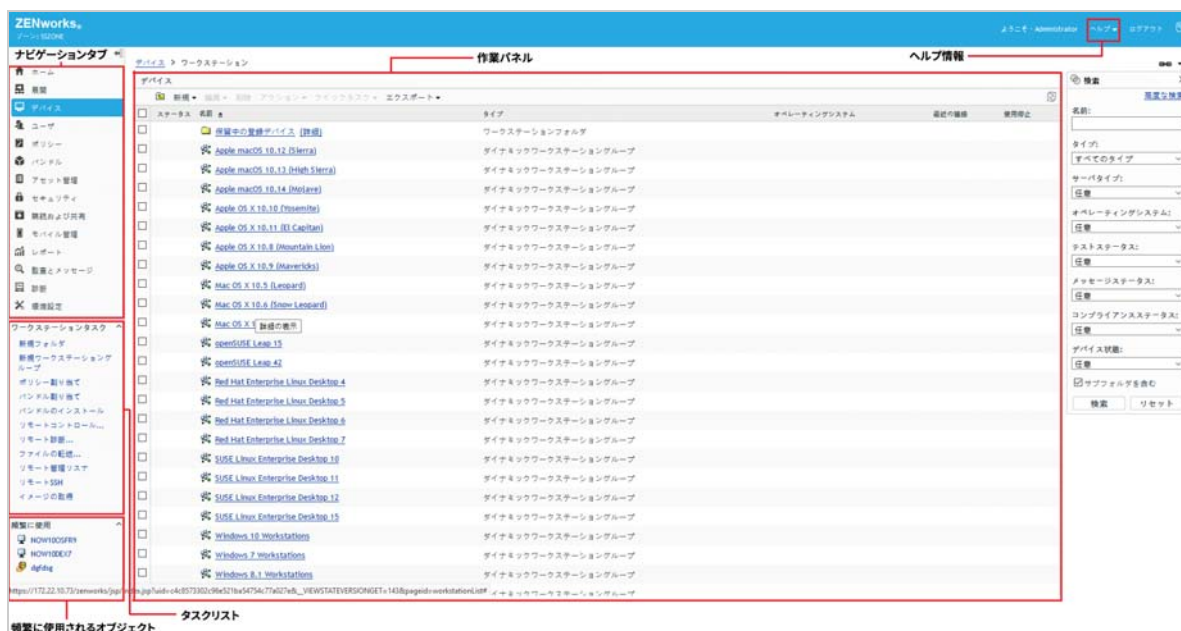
ZENworks
ゾーン: SSZONE

ようこそ - Administrator　ヘルプ▾　ログアウト

ナビゲーションタブ　作業パネル　ヘルプ情報

デバイス > ワークステーション

ホーム
展開
デバイス
ユーザ
ポリシー
バンドル
アセット管理
セキュリティ
隔離および共有
モバイル管理
レポート
監査とメッセージ
診断
環境設定

ワークステーションタスク
新規フォルダ
新規ワークステーショングループ
ポリシー割り当て
バンドル割り当て
バンドルのインストール
リモートコントロール...
リモート診断...
ファイルの転送...
リモート管理リスナ
リモートSSH
イメージの取得

頻繁に使用
NOW10OSFR9
NOW10DEX7
dgfdsg

デバイス
新規▾　編集▾　削除　アクション▾　クイックタスク▾　エクスポート▾

| ステータス | 名前 | タイプ | オペレーティングシステム | 最終の接続 | 使用停止 |
|---|---|---|---|---|---|
| | 保留中の登録デバイス (詳細) | ワークステーションフォルダ | | | |
| | Apple macOS 10.12 (Sierra) | ダイナミックワークステーショングループ | | | |
| | Apple macOS 10.13 (High Sierra) | ダイナミックワークステーショングループ | | | |
| | Apple macOS 10.14 (Mojave) | ダイナミックワークステーショングループ | | | |
| | Apple OS X 10.10 (Yosemite) | ダイナミックワークステーショングループ | | | |
| | Apple OS X 10.11 (El Capitan) | ダイナミックワークステーショングループ | | | |
| | Apple OS X 10.8 (Mountain Lion) | ダイナミックワークステーショングループ | | | |
| | Apple OS X 10.9 (Mavericks) | ダイナミックワークステーショングループ | | | |
| | Mac OS X 10.5 (Leopard) | ダイナミックワークステーショングループ | | | |
| | Mac OS X 10.6 (Snow Leopard) | ダイナミックワークステーショングループ | | | |
| | Mac OS X 詳細の表示 | ダイナミックワークステーショングループ | | | |
| | openSUSE Leap 15 | ダイナミックワークステーショングループ | | | |
| | openSUSE Leap 42 | ダイナミックワークステーショングループ | | | |
| | Red Hat Enterprise Linux Desktop 4 | ダイナミックワークステーショングループ | | | |
| | Red Hat Enterprise Linux Desktop 5 | ダイナミックワークステーショングループ | | | |
| | Red Hat Enterprise Linux Desktop 6 | ダイナミックワークステーショングループ | | | |
| | Red Hat Enterprise Linux Desktop 7 | ダイナミックワークステーショングループ | | | |
| | SUSE Linux Enterprise Desktop 10 | ダイナミックワークステーショングループ | | | |
| | SUSE Linux Enterprise Desktop 11 | ダイナミックワークステーショングループ | | | |
| | SUSE Linux Enterprise Desktop 12 | ダイナミックワークステーショングループ | | | |
| | SUSE Linux Enterprise Desktop 15 | ダイナミックワークステーショングループ | | | |
| | Windows 10 Workstations | ダイナミックワークステーショングループ | | | |
| | Windows 7 Workstations | ダイナミックワークステーショングループ | | | |
| | Windows 8.1 Workstations | ダイナミックワークステーショングループ | | | |

https://172.22.10.73/zenworks/jsp/index.jsp?uid=c4c8573302c98e521ba54754c77a027e&_VIEWSTATEVERSIONGET=143&pageid=workstationList#

検索
高度な検索
名前:
タイプ:
すべてのタイプ
サーバタイプ:
任意
オペレーティングシステム:
任意
テストステータス:
任意
メッセージステータス:
任意
コンプライアンスステータス:
任意
デバイス状態:
任意
サブフォルダを含む
検索　リセット

タスクリスト
頻繁に使用されるオブジェクト